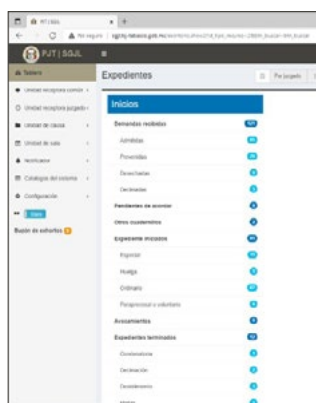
PJT | SGJL
No seguro | sgjl.tfjfa.gob.mx/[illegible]
PJT | SGJL
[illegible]
Unidad receptora común
Unidad receptora juzgado
Unidad de causa
Unidad de sala
Notificador
Catálogos del sistema
Configuración
Buzón de exhortos
Expedientes
Por juzgado
Inicios
Demandas recibidas
Admitidas
Prevenidas
Desechadas
Declinadas
Pendientes de acuerdo
Otros cuadernillos
Expediente iniciados
Especial
Huelga
Ordinario
Paraprocesal o voluntario
Avisamientos
Expedientes terminados
Cumplimiento
Declinación
Desistimiento
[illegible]